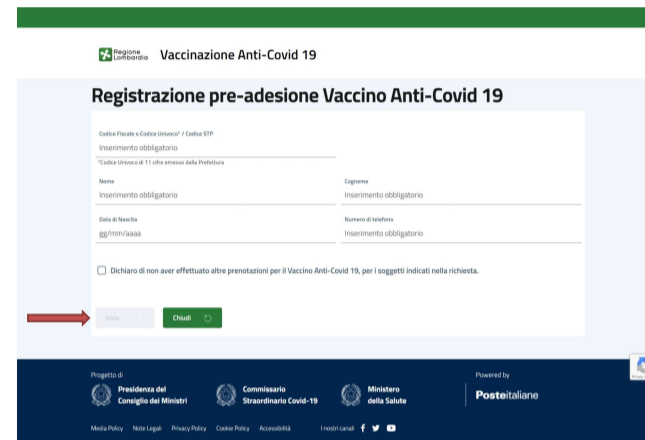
Regione Lombardia Vaccinazione Anti-Covid 19

Registrazione pre-adesione Vaccino Anti-Covid 19

Codice Fiscale o Codice Univoco* / Codice STP
Inserimento obbligatorio
*Codice Univoco di 11 cifre emesso dalla Prefettura

Nome
Inserimento obbligatorio

Cognome
Inserimento obbligatorio

Data di Nascita
gg/mm/aaaa

Numero di telefono
Inserimento obbligatorio

Dichiaro di non aver effettuato altre prenotazioni per il Vaccino Anti-Covid 19, per i soggetti indicati nella richiesta.

Invia

Chiudi

Progetto di
Presidenza del Consiglio dei Ministri
Commissario Straordinario Covid-19
Ministero della Salute

Powered by
Posteitaliane

Media Policy Note Legali Privacy Policy Cookie Policy Accessibilità I nostri canali